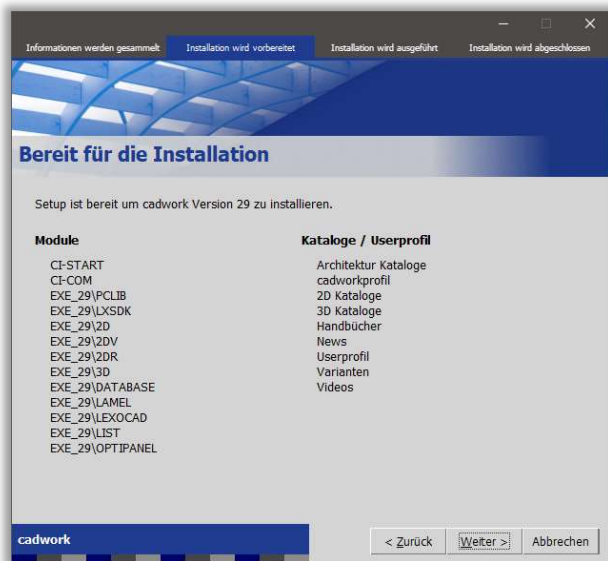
Informationen werden gesammelt | Installation wird vorbereitet | Installation wird ausgeführt | Installation wird abgeschlossen

Bereit für die Installation

Setup ist bereit um cadwork Version 29 zu installieren.

Module

CI-START
CI-COM
EXE_29\PCLIB
EXE_29\LXSDK
EXE_29\2D
EXE_29\2DV
EXE_29\2DR
EXE_29\3D
EXE_29\DATABASE
EXE_29\LAMEL
EXE_29\LEXOCAD
EXE_29\LIST
EXE_29\OPTIPANEL

Kataloge / Userprofil

Architektur Kataloge
cadworkprofil
2D Kataloge
3D Kataloge
Handbücher
News
Userprofil
Varianten
Videos

cadwork

< Zurück | Weiter > | Abbrechen